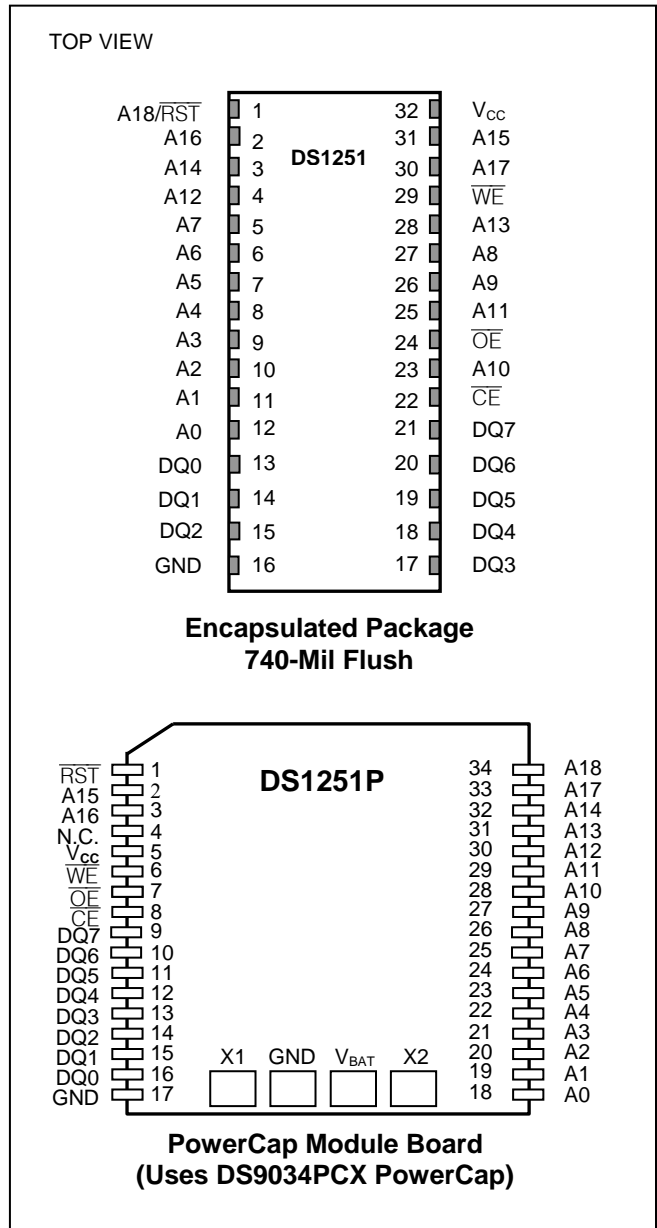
TOP VIEW

| | | | |
|---|---|---|---|
| A18/$\overline{RST}$ | 1 | 32 | $V_{CC}$ |
| A16 | 2 | 31 | A15 |
| A14 | 3 | 30 | A17 |
| A12 | 4 | 29 | $\overline{WE}$ |
| A7 | 5 | 28 | A13 |
| A6 | 6 | 27 | A8 |
| A5 | 7 | 26 | A9 |
| A4 | 8 | 25 | A11 |
| A3 | 9 | 24 | $\overline{OE}$ |
| A2 | 10 | 23 | A10 |
| A1 | 11 | 22 | $\overline{CE}$ |
| A0 | 12 | 21 | DQ7 |
| DQ0 | 13 | 20 | DQ6 |
| DQ1 | 14 | 19 | DQ5 |
| DQ2 | 15 | 18 | DQ4 |
| GND | 16 | 17 | DQ3 |

DS1251

Encapsulated Package
740-Mil Flush

DS1251P

| | | | |
|---|---|---|---|
| $\overline{RST}$ | 1 | 34 | A18 |
| A15 | 2 | 33 | A17 |
| A16 | 3 | 32 | A14 |
| N.C. | 4 | 31 | A13 |
| $V_{CC}$ | 5 | 30 | A12 |
| $\overline{WE}$ | 6 | 29 | A11 |
| $\overline{OE}$ | 7 | 28 | A10 |
| $\overline{CE}$ | 8 | 27 | A9 |
| DQ7 | 9 | 26 | A8 |
| DQ6 | 10 | 25 | A7 |
| DQ5 | 11 | 24 | A6 |
| DQ4 | 12 | 23 | A5 |
| DQ3 | 13 | 22 | A4 |
| DQ2 | 14 | 21 | A3 |
| DQ1 | 15 | 20 | A2 |
| DQ0 | 16 | 19 | A1 |
| GND | 17 | 18 | A0 |

X1 GND $V_{BAT}$ X2

PowerCap Module Board
(Uses DS9034PCX PowerCap)